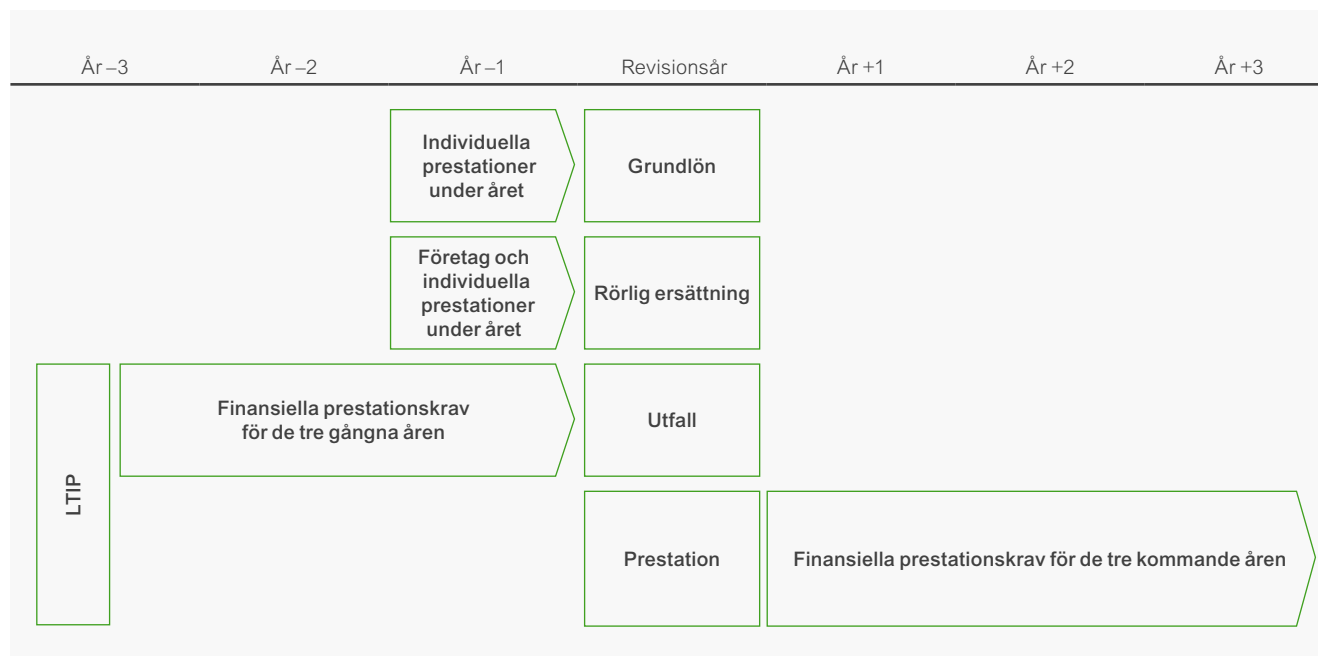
| År –3 | År –2 | År –1 | Revisionsår | År +1 | År +2 | År +3 |
|---|---|---|---|---|---|---|

Individuella prestationer under året

Grundlön

Företag och individuella prestationer under året

Rörlig ersättning

LTIP

Finansiella prestationskrav för de tre gångna åren

Utfall

Prestation

Finansiella prestationskrav för de tre kommande åren